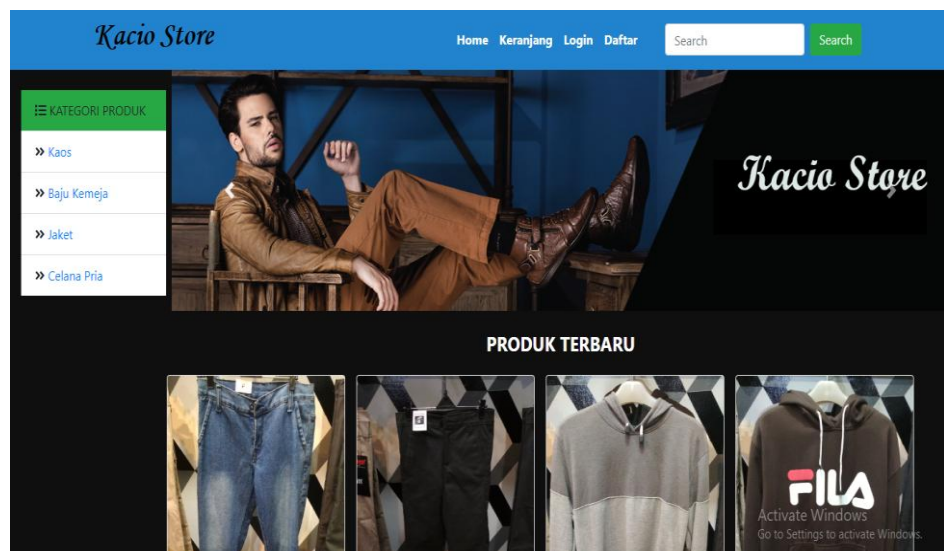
Kacio Store

Home Keranjang Login Daftar

Search

Search

KATEGORI PRODUK

» Kaos

» Baju Kemeja

» Jaket

» Celana Pria

Kacio Store

PRODUK TERBARU

FILA

Activate Windows
Go to Settings to activate Windows.